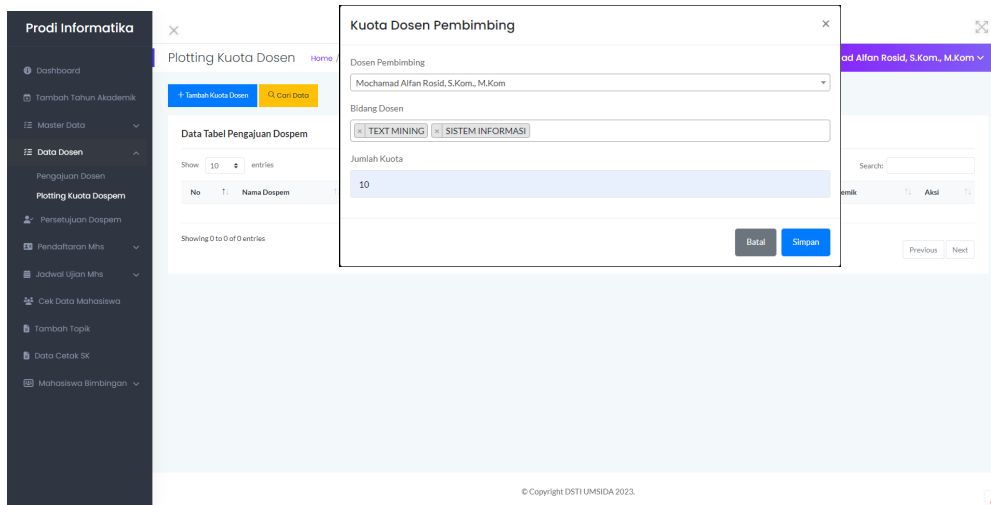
Prodi Informatika

Dashboard

Tambah Tahun Akademik

Master Data

Data Dosen

Pengajuan Dosen

Plotting Kuota Dospem

Persetujuan Dospem

Pendaftaran Mhs

Jadwal Ujian Mhs

Cek Data Mahasiswa

Tambah Topik

Data Cetak SK

Mahasiswa Bimbingan

Plotting Kuota Dosen Home /

ad Alfan Rosid, S.Kom., M.Kom

+ Tambah Kuota Dosen

Cari Data

Data Tabel Pengajuan Dospem

Show 10 entries

Search:

| No | Nama Dospem | emik | Aksi |
|---|---|---|---|

Showing 0 to 0 of 0 entries

Previous Next

Kuota Dosen Pembimbing

×

Dosen Pembimbing

Mochamad Alfan Rosid, S.Kom., M.Kom

Bidang Dosen

× TEXT MINING × SISTEM INFORMASI

Jumlah Kuota

10

Batal Simpan

© Copyright DSTI UMSIDA 2023.